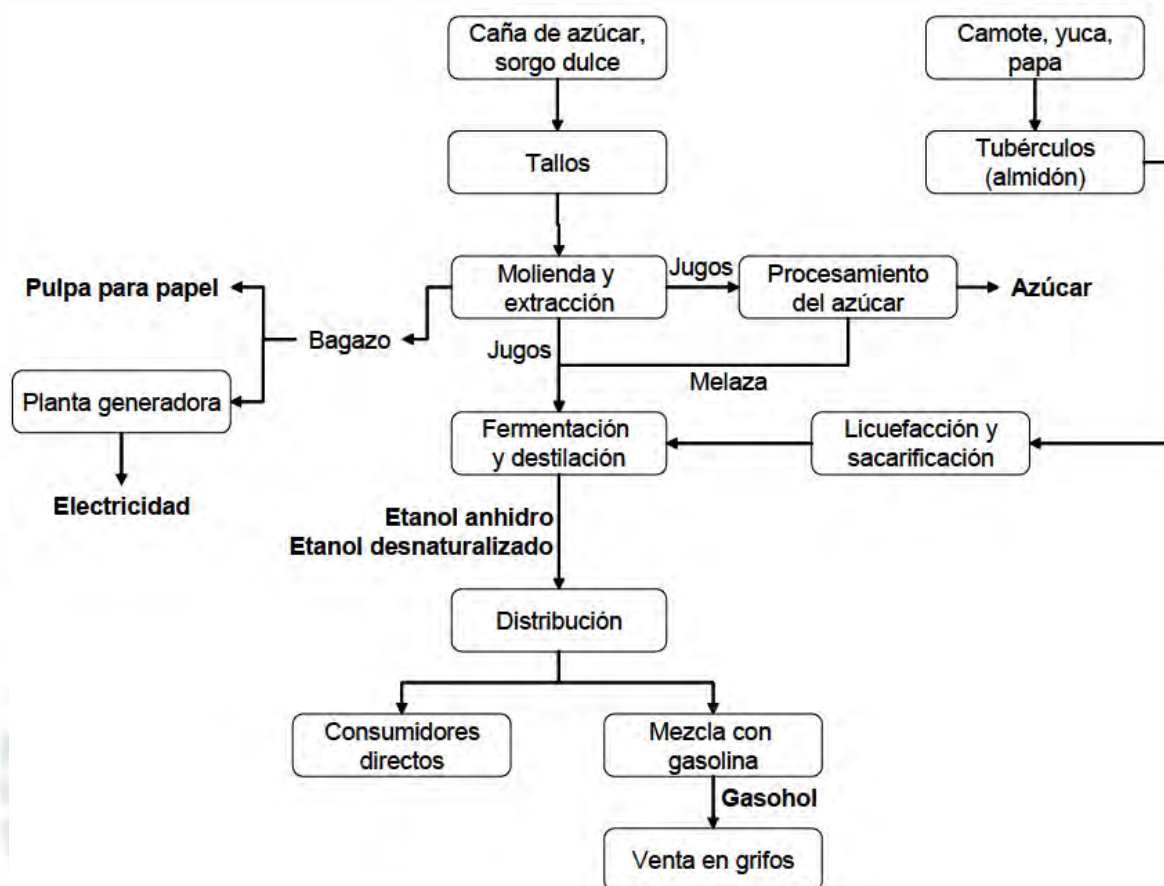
Caña de azúcar, sorgo dulce

Camote, yuca, papa

Tallos

Tubérculos (almidón)

Pulpa para papel

Bagazo

Molienda y extracción

Jugos

Procesamiento del azúcar

Azúcar

Jugos

Melaza

Planta generadora

Fermentación y destilación

Licuefacción y sacarificación

Electricidad

Etanol anhidro
Etanol desnaturalizado

Distribución

Consumidores directos

Mezcla con gasolina

Gasohol

Venta en grifos